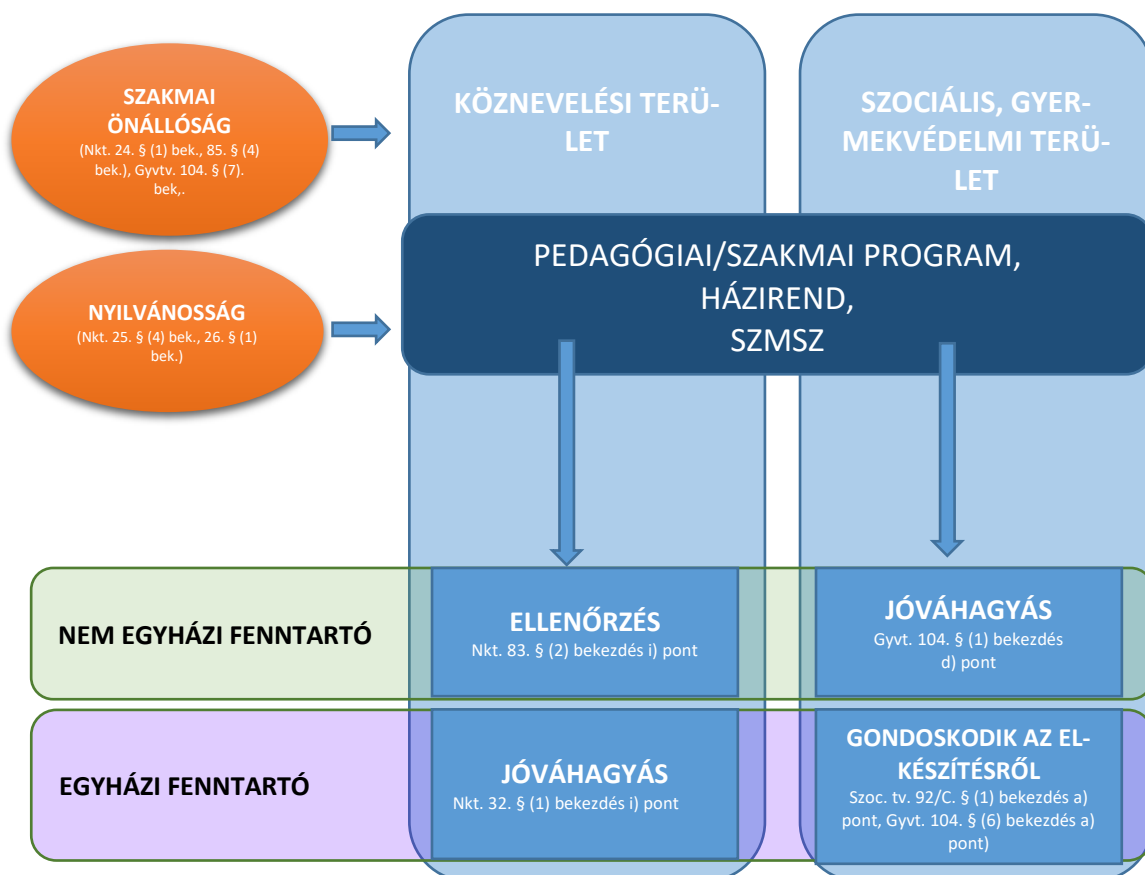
SZAKMAI ÖNÁLLÓSÁG
(Nkt. 24. § (1) bek., 85. § (4) bek.), Gyvtv. 104. § (7). bek,.

NYILVÁNOSSÁG
(Nkt. 25. § (4) bek., 26. § (1) bek.)

KÖZNEVELÉSI TERÜLET

SZOCIÁLIS, GYERMEKVÉDELMI TERÜLET

PEDAGÓGIAI/SZAKMAI PROGRAM,
HÁZIREND,
SZMSZ

NEM EGYHÁZI FENNTARTÓ

ELLENŐRZÉS
Nkt. 83. § (2) bekezdés i) pont

JÓVÁHAGYÁS
Gyvt. 104. § (1) bekezdés d) pont

EGYHÁZI FENNTARTÓ

JÓVÁHAGYÁS
Nkt. 32. § (1) bekezdés i) pont

GONDOSKODIK AZ ELKÉSZÍTÉSRŐL
Szoc. tv. 92/C. § (1) bekezdés a) pont, Gyvt. 104. § (6) bekezdés a) pont)